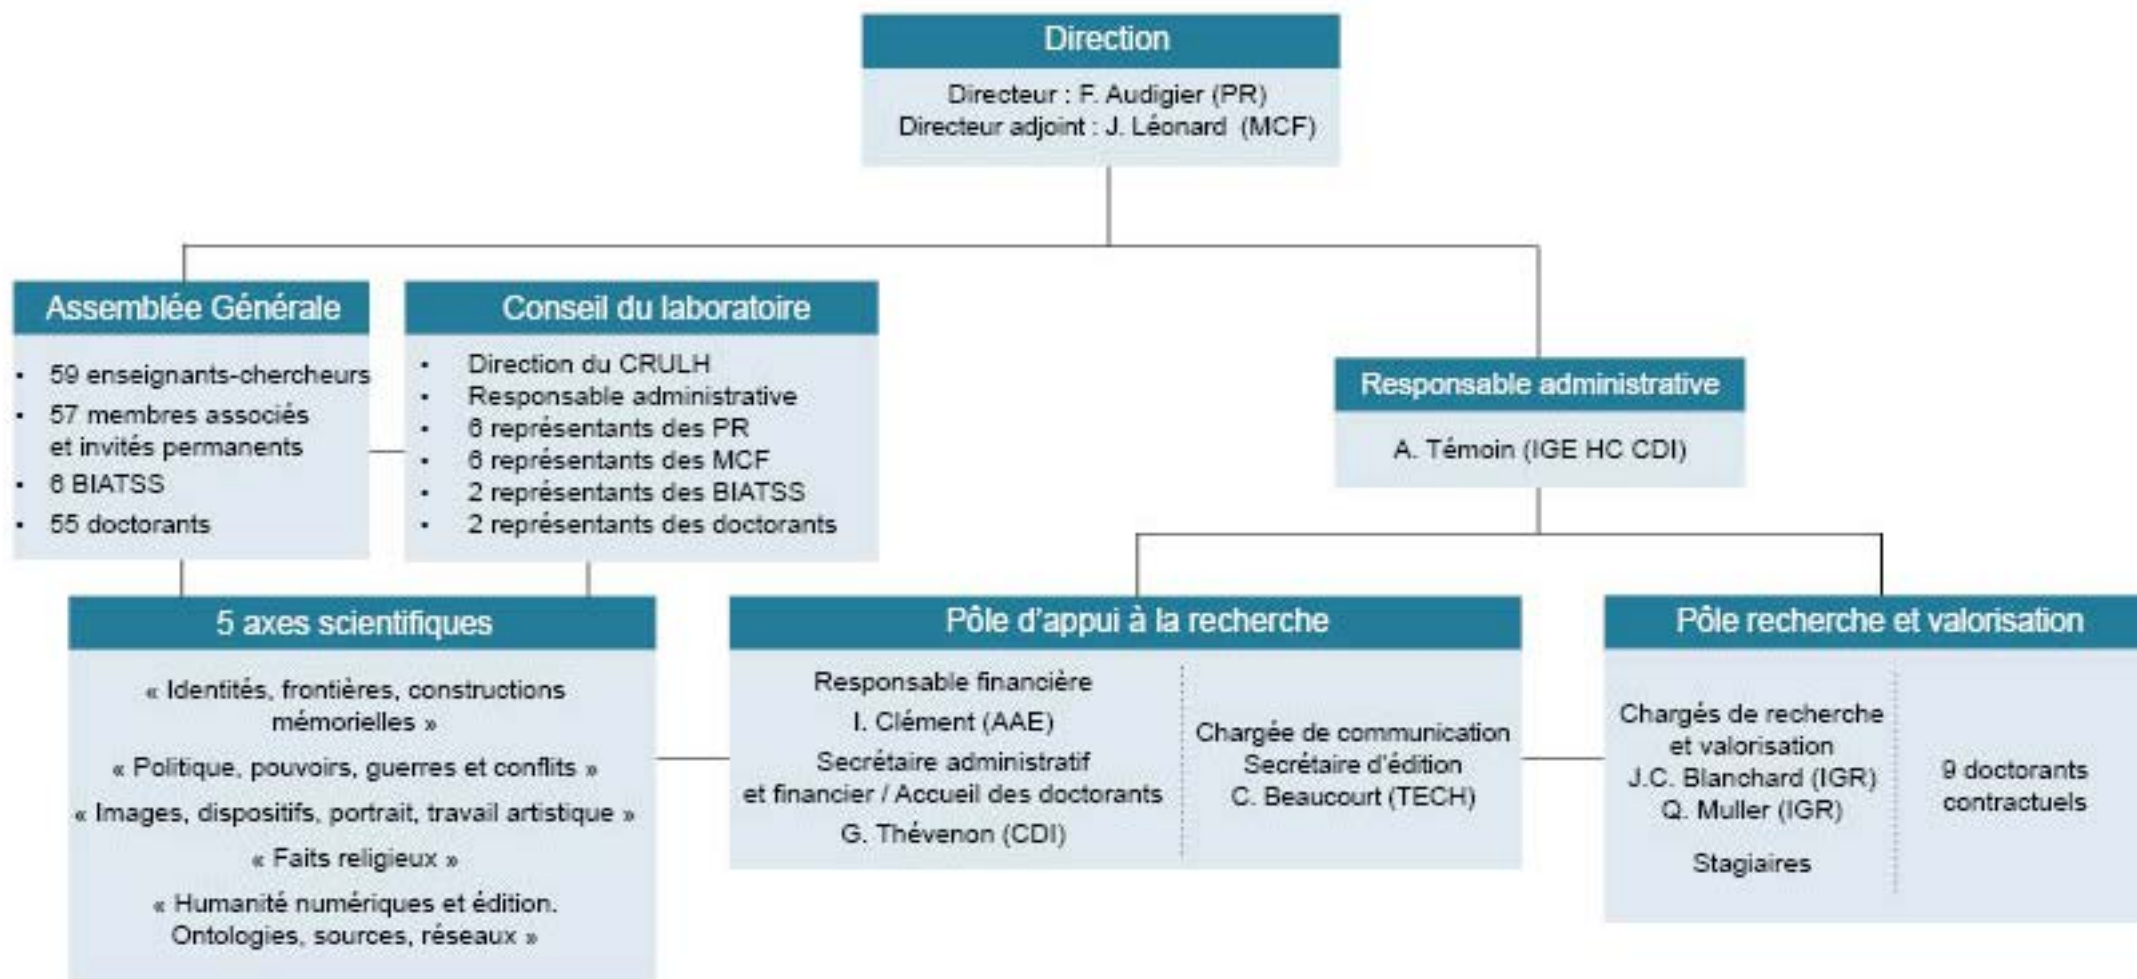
Direction

Directeur : F. Audigier (PR)
Directeur adjoint : J. Léonard (MCF)

Assemblée Générale

- 59 enseignants-chercheurs
- 57 membres associés et invités permanents
- 6 BIATSS
- 55 doctorants

Conseil du laboratoire

- Direction du CRULH
- Responsable administrative
- 6 représentants des PR
- 6 représentants des MCF
- 2 représentants des BIATSS
- 2 représentants des doctorants

Responsable administrative

A. Témoin (IGE HC CDI)

5 axes scientifiques

« Identités, frontières, constructions mémorielles »

« Politique, pouvoirs, guerres et conflits »

« Images, dispositifs, portrait, travail artistique »

« Faits religieux »

« Humanité numériques et édition. Ontologies, sources, réseaux »

Pôle d'appui à la recherche

Responsable financière
I. Clément (AAE)
Secrétaire administratif et financier / Accueil des doctorants
G. Thévenon (CDI)

Chargée de communication
Secrétaire d'édition
C. Beaucourt (TECH)

Pôle recherche et valorisation

Chargés de recherche et valorisation
J.C. Blanchard (IGR)
Q. Muller (IGR)

Stagiaires

9 doctorants contractuels